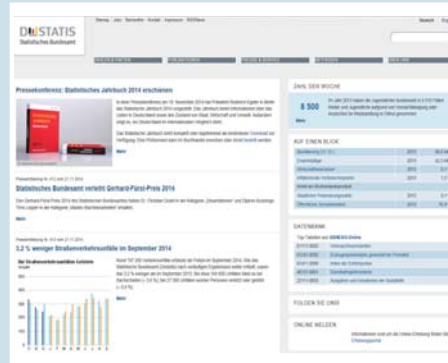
DESTATIS
Statistisches Bundesamt

Pressekonferenz: Statistisches Jahrbuch 2014 erschienen

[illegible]

Mehr

Statistisches Bundesamt verleiht Gerhard-Fürst-Preis 2014

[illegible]

Mehr

3,2 % weniger Straßenverkehrsunfälle im September 2014

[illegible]

Mehr

ZAHL DER WOCHE

8 500

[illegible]

Mehr

AUF EINEN BLICK

DATENBANK

FOLGEN SIE UNS

ONLINE MELDEN